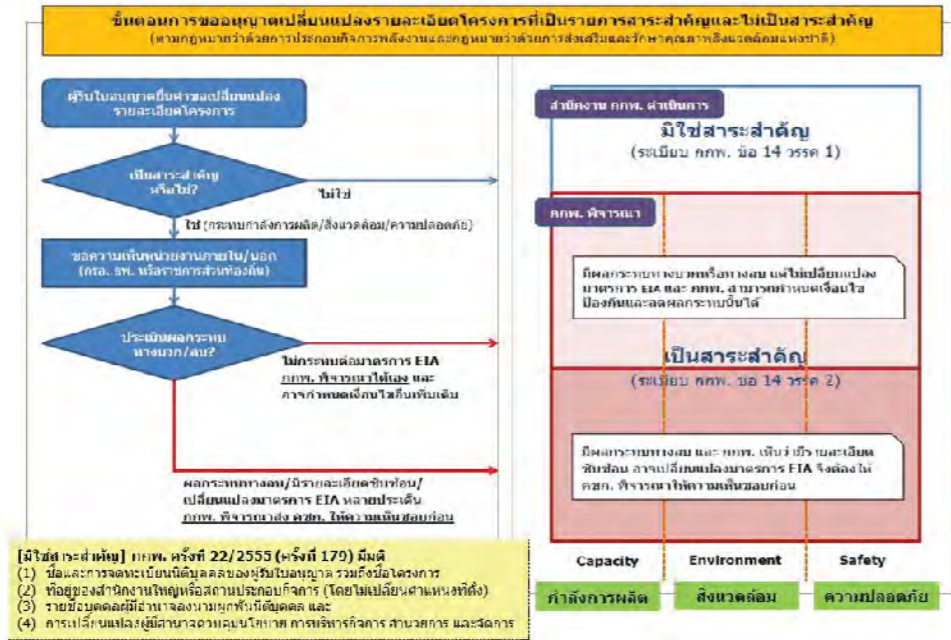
ขั้นตอนการขออนุญาตเปลี่ยนแปลงรายละเอียดโครงการที่เป็นรายการสาระสำคัญและไม่เป็นสาระสำคัญ
(ตามกฎหมายว่าด้วยการประกอบกิจการพลังงานและกฎหมายว่าด้วยการส่งเสริมและรักษาคุณภาพสิ่งแวดล้อมแห่งชาติ)

ผู้รับใบอนุญาตยื่นคำขอเปลี่ยนแปลงรายละเอียดโครงการ

เป็นสาระสำคัญหรือไม่?

ไม่ใช่

ใช่ (กระทบกำลังการผลิต/สิ่งแวดล้อม/ความปลอดภัย)

ขอความเห็นหน่วยงานภายใน/นอก (กรอ. ธพ. หรือราชการส่วนท้องถิ่น)

ประเมินผลกระทบทางบวก/ลบ?

ไม่กระทบต่อมาตรการ EIA กกพ. พิจารณาได้เอง และ อาจกำหนดเงื่อนไขเพิ่มเติม

ผลกระทบทางลบ/มีรายละเอียดซับซ้อน/เปลี่ยนแปลงมาตรการ EIA หลายประเด็น กกพ. พิจารณาส่ง คชก. ให้ความเห็นชอบก่อน

สำนักงาน กกพ. ดำเนินการ

มิใช่สาระสำคัญ
(ระเบียบ กกพ. ข้อ 14 วรรค 1)

กกพ. พิจารณา

มีผลกระทบทางบวกหรือทางลบ แต่ไม่เปลี่ยนแปลงมาตรการ EIA และ กกพ. สามารถกำหนดเงื่อนไขป้องกันและลดผลกระทบนั้นได้

เป็นสาระสำคัญ
(ระเบียบ กกพ. ข้อ 14 วรรค 2)

มีผลกระทบทางลบ และ กกพ. เห็นว่ามีรายละเอียดซับซ้อน การเปลี่ยนแปลงมาตรการ EIA จึงต้องให้ คชก. พิจารณาให้ความเห็นชอบก่อน

Capacity | Environment | Safety

กำลังการผลิต | สิ่งแวดล้อม | ความปลอดภัย

[มิใช่สาระสำคัญ] กกพ. ครั้งที่ 22/2555 (ครั้งที่ 179) มีมติ
(1) ชื่อและการจดทะเบียนนิติบุคคลของผู้รับใบอนุญาต รวมถึงชื่อโครงการ
(2) ที่อยู่ของสำนักงานใหญ่หรือสถานประกอบกิจการ (โดยไม่เปลี่ยนตำแหน่งที่ตั้ง)
(3) รายชื่อบุคคลผู้มีอำนาจลงนามผูกพันนิติบุคคล และ
(4) การเปลี่ยนแปลงผู้มีอำนาจควบคุมนโยบาย การบริหารกิจการ สามารถการ และจัดการ